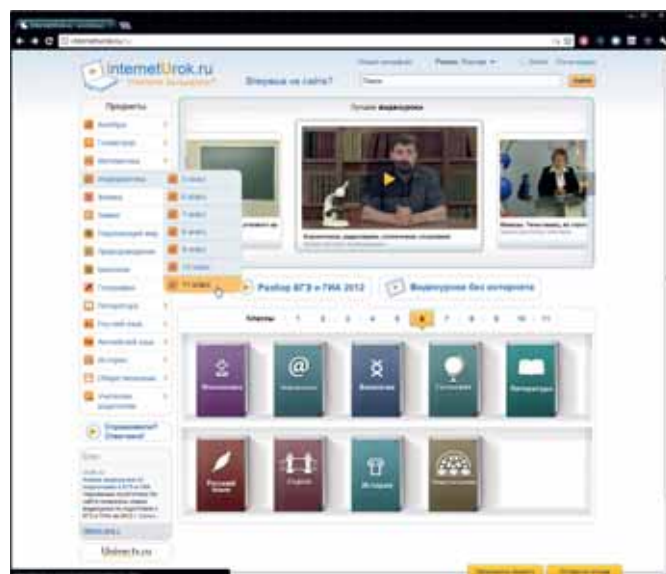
InternetUrok.ru

Впервые на сайте?

Предметы

Лучшие видеоуроки

Разбор ЕГЭ и ГИА 2012

Видеоуроки без интернета

Классы 1 2 3 4 5 6 7 8 9 10 11

Математика

Информатика

Биология

География

Литература

Русский язык

История

Обществознание

Спрашивайте? Отвечаем!

Unitech.ru